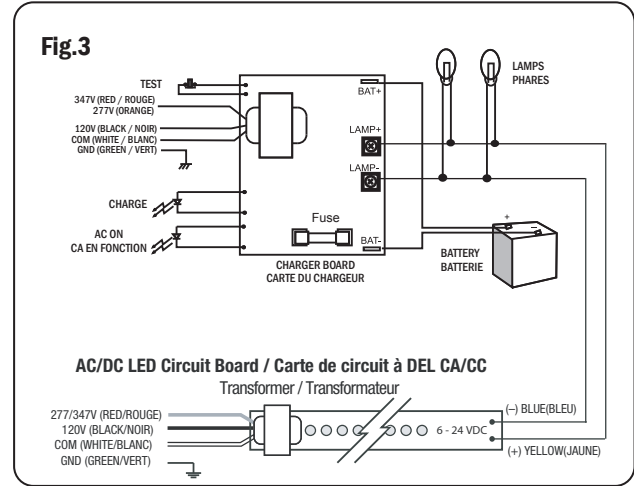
Fig.3

TEST
347V (RED / ROUGE)
277V (ORANGE)
120V (BLACK / NOIR)
COM (WHITE / BLANC)
GND (GREEN / VERT)

CHARGE

AC ON
CA EN FONCTION

BAT+
LAMP+
LAMP-
Fuse
BAT-
CHARGER BOARD
CARTE DU CHARGEUR

LAMPS
PHARES

+
-
BATTERY
BATTERIE

AC/DC LED Circuit Board / Carte de circuit à DEL CA/CC
Transformer / Transformateur

277/347V (RED/ROUGE)
120V (BLACK/NOIR)
COM (WHITE/BLANC)
GND (GREEN/VERT)

6 - 24 VDC
(–) BLUE(BLEU)
(+) YELLOW(JAUNE)